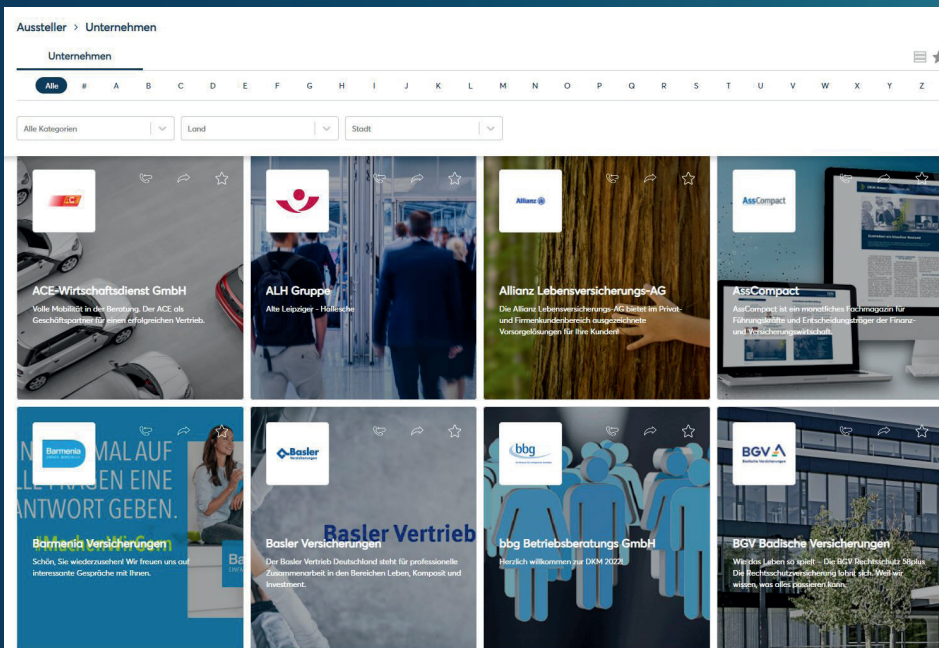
Aussteller > Unternehmen

Unternehmen

Alle # A B C D E F G H I J K L M N O P Q R S T U V W X Y Z

Alle Kategorien
Land
Stadt

ACE

ACE-Wirtschaftsdienst GmbH
Volle Mobilität in der Beratung. Der ACE als Geschäftspartner für einen erfolgreichen Vertrieb.

ALH Gruppe
Alte Leipziger - Hallesche

Allianz

Allianz Lebensversicherungs-AG
Die Allianz Lebensversicherungs-AG bietet im Privat- und Firmenkundenbereich ausgezeichnete Vorsorgelösungen für Ihre Kunden!

AssCompact

AssCompact
AssCompact ist ein monatliches Fachmagazin für Führungskräfte und Entscheidungsträger der Finanz- und Versicherungswirtschaft.

Barmenia

MAL AUF
FRAGEN EINE
ANTWORT GEBEN.

Barmenia Versicherungen
Schön, Sie wiederzusehen! Wir freuen uns auf interessante Gespräche mit Ihnen.

Basler

Basler Vertrieb

Basler Versicherungen
Der Basler Vertrieb Deutschland steht für professionelle Zusammenarbeit in den Bereichen Leben, Komposit und Investment.

bbg

bbg Betriebsberatungs GmbH
Herzlich willkommen zur DKM 2022!

BGV

BGV Badische Versicherungen
Wie das Leben so spielt – Die BGV Rechtsschutz 55plus Die Rechtsschutzversicherung lohnt sich. Weil wir wissen, was alles passieren kann.